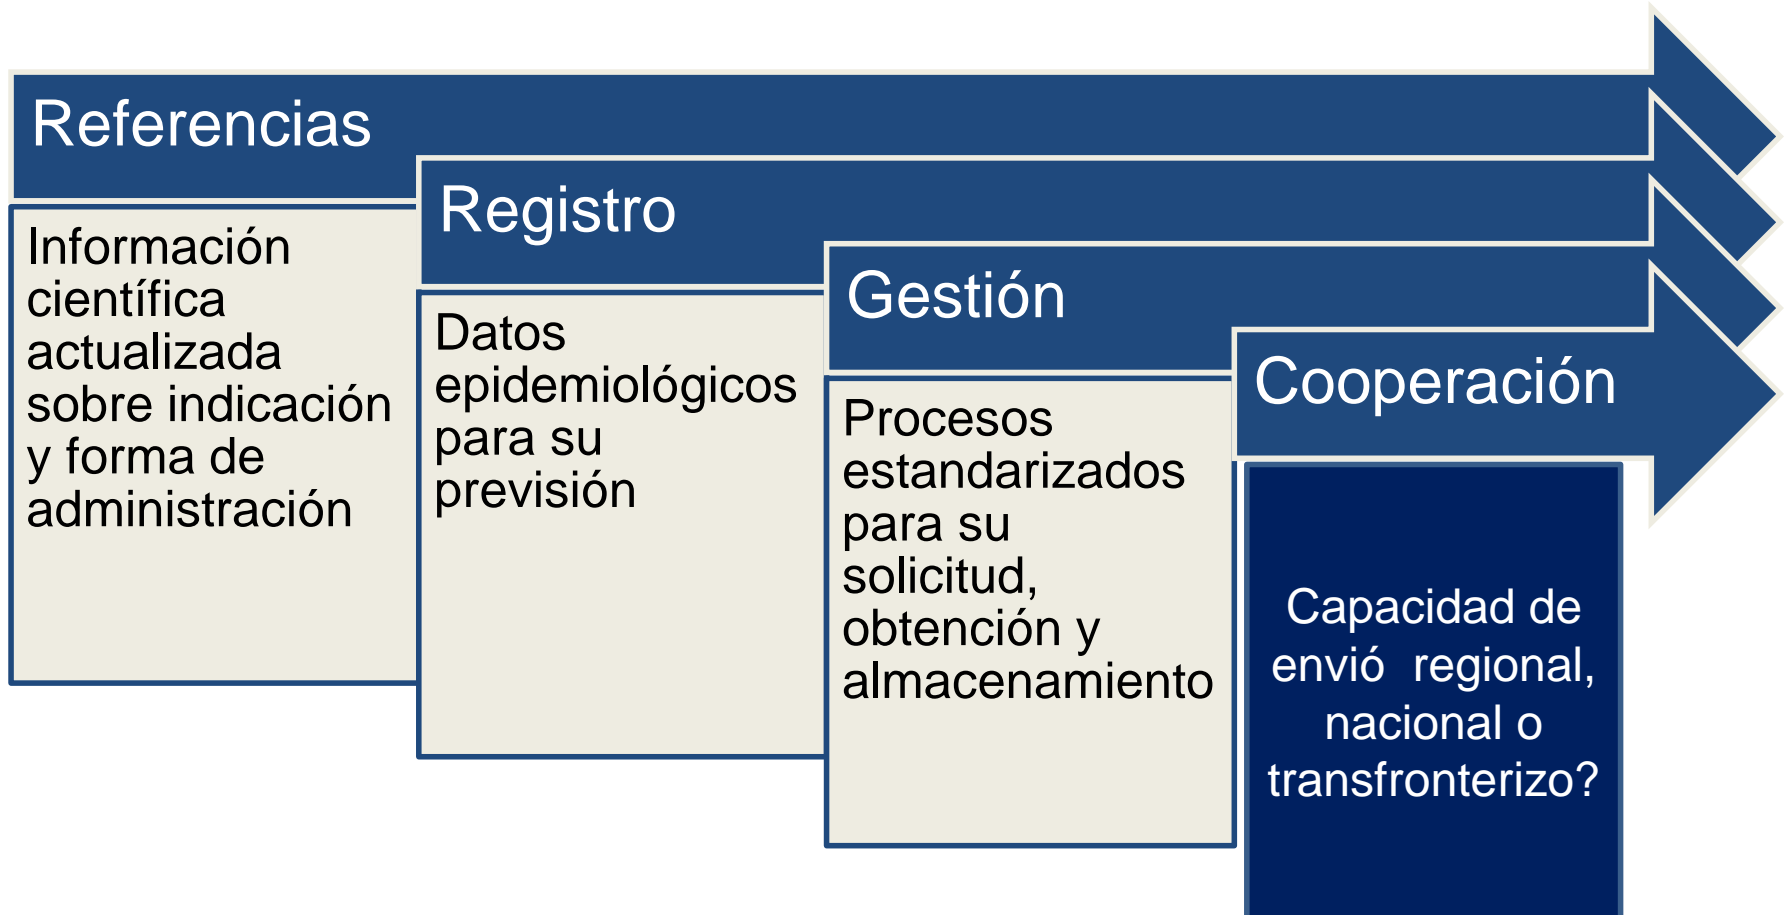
Referencias

Información científica actualizada sobre indicación y forma de administración

Registro

Datos epidemiológicos para su previsión

Gestión

Procesos estandarizados para su solicitud, obtención y almacenamiento

Cooperación

Capacidad de envió regional, nacional o transfronterizo?